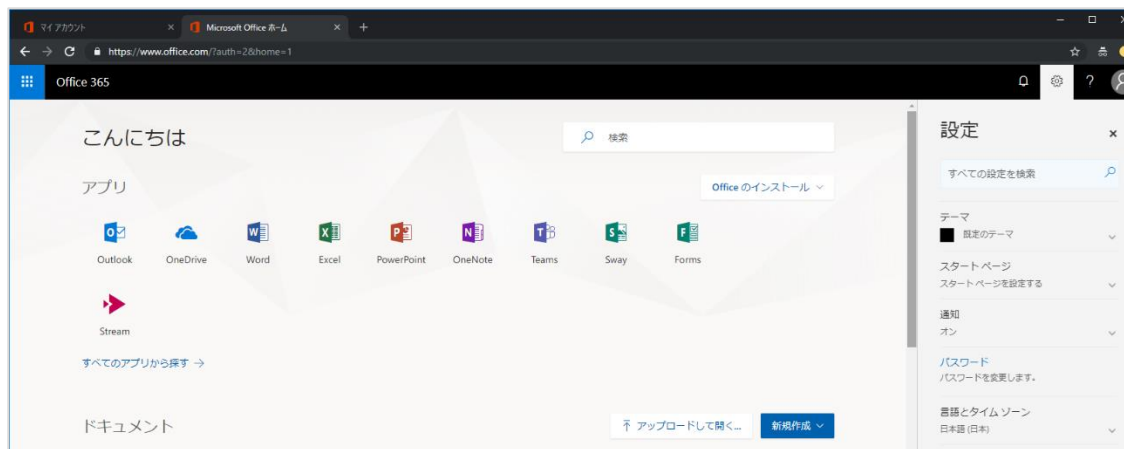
マイ アカウント ×
Microsoft Office ホーム ×
+
https://www.office.com/?auth=2&home=1

Office 365

こんにちは

検索

アプリ

Office のインストール

Outlook
OneDrive
Word
Excel
PowerPoint
OneNote
Teams
Sway
Forms
Stream

すべてのアプリから探す →

ドキュメント

アップロードして開く...
新規作成

設定 ×

すべての設定を検索

テーマ
既定のテーマ

スタート ページ
スタート ページを設定する

通知
オン

パスワード
パスワードを変更します。

言語とタイム ゾーン
日本語 (日本)